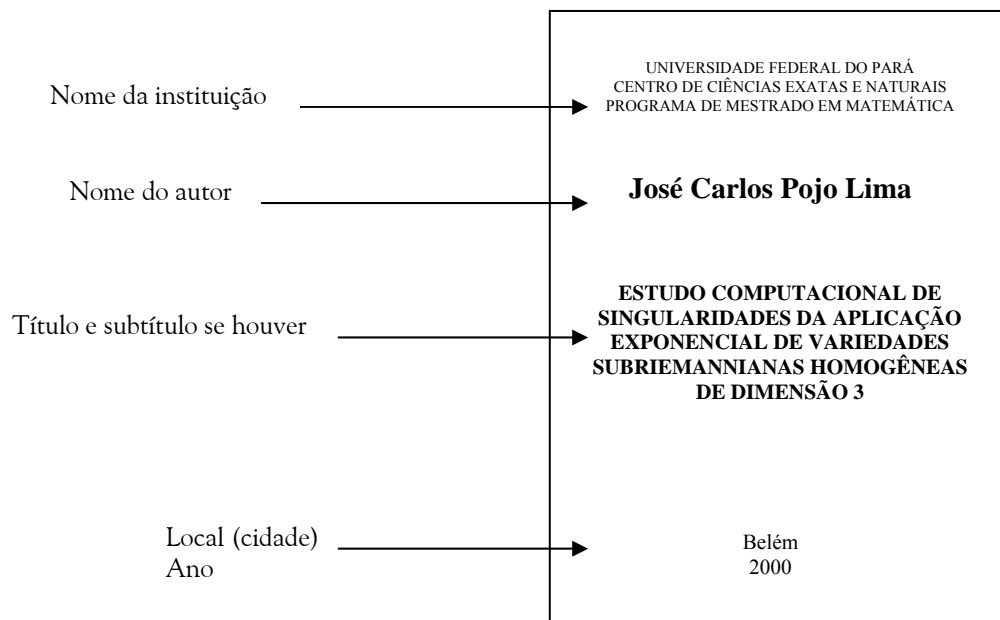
Nome da instituição

UNIVERSIDADE FEDERAL DO PARÁ
CENTRO DE CIÊNCIAS EXATAS E NATURAIS
PROGRAMA DE MESTRADO EM MATEMÁTICA

Nome do autor

**José Carlos Pojo Lima**

Título e subtítulo se houver

**ESTUDO COMPUTACIONAL DE SINGULARIDADES DA APLICAÇÃO EXPONENCIAL DE VARIEDADES SUBRIEMANNIANAS HOMOGÊNEAS DE DIMENSÃO 3**

Local (cidade)
Ano

Belém
2000